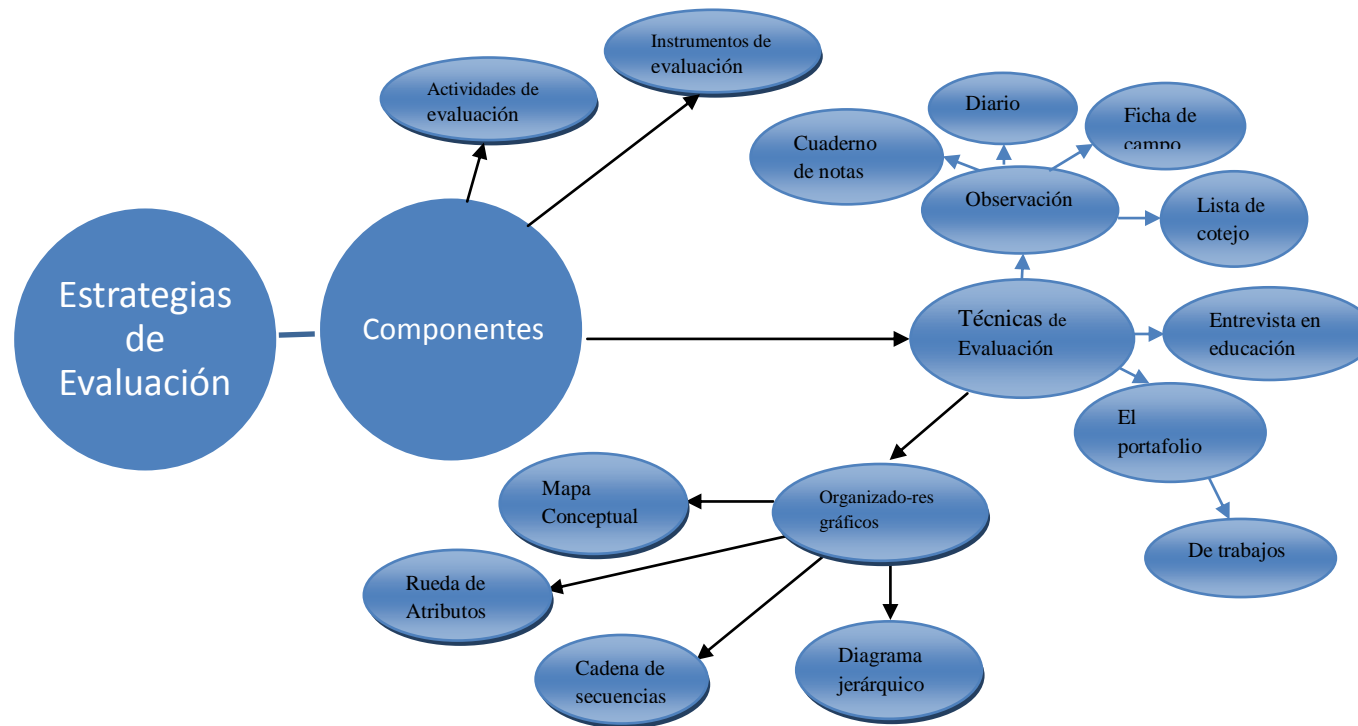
Estrategias de Evaluación

Componentes

Actividades de evaluación

Instrumentos de evaluación

Diario

Ficha de campo

Cuaderno de notas

Observación

Lista de cotejo

Técnicas de Evaluación

Entrevista en educación

El portafolio

De trabajos

Organizado-res gráficos

Mapa Conceptual

Rueda de Atributos

Cadena de secuencias

Diagrama jerárquico